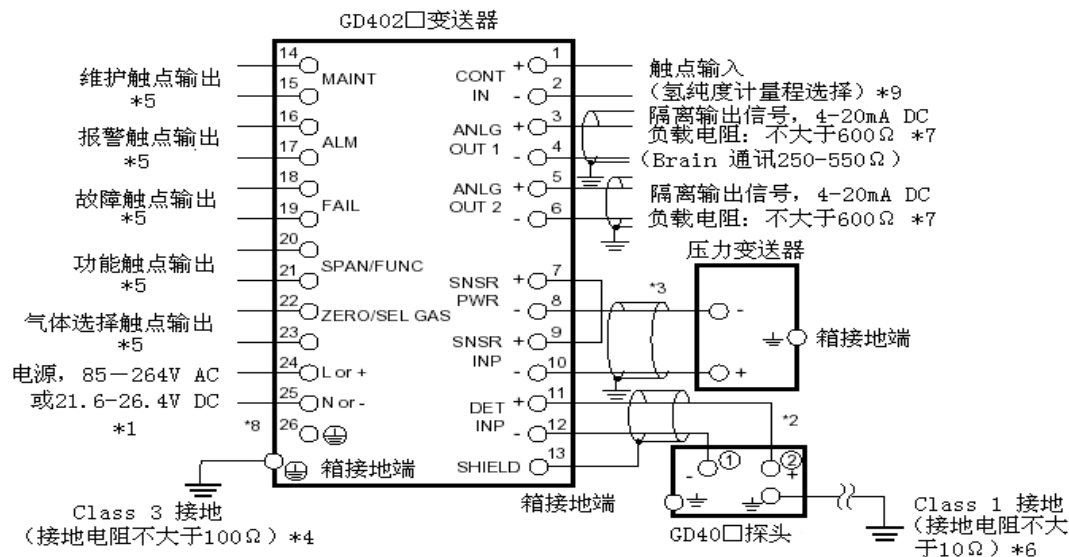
GD402□变送器

维护触点输出
*5
报警触点输出
*5
故障触点输出
*5
功能触点输出
*5
气体选择触点输出
*5
电源，85－264V AC
或21.6-26.4V DC
*1

14
15 MAINT
16
17 ALM
18
19 FAIL
20
21 SPAN/FUNC
22 ZERO/SEL GAS
23
24 L or +
25 N or -
*8 26

CONT IN + 1 - 2
ANLG OUT 1 + 3 - 4
ANLG OUT 2 + 5 - 6
SNSR PWR + 7 - 8
SNSR INP + 9 - 10
DET INP + 11 - 12
SHIELD 13

触点输入
（氢纯度计量程选择）*9
隔离输出信号，4-20mA DC
负载电阻：不大于600Ω *7
（Brain 通讯250-550Ω）
隔离输出信号，4-20mA DC
负载电阻：不大于600Ω *7

压力变送器
*3
-
+
箱接地端

*2
① ②
- +

箱接地端
Class 3 接地
（接地电阻不大于100Ω）*4

箱接地端
GD40□探头

Class 1 接地
（接地电阻不大于10Ω）*6